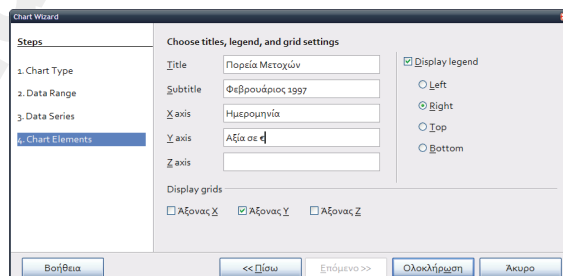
Chart Wizard

Steps

1. Chart Type
2. Data Range
3. Data Series
4. Chart Elements

Choose titles, legend, and grid settings

Title Πορεία Μετοχών
Subtitle Φεβρουάριος 1997
X axis Ημερομηνία
Y axis Αξία σε €
Z axis

Display legend
Left
Right
Top
Bottom

Display grids
Άξονας X
Άξονας Y
Άξονας Z

Βοήθεια
<< Πίσω
Επόμενο >>
Ολοκλήρωση
Άκυρο